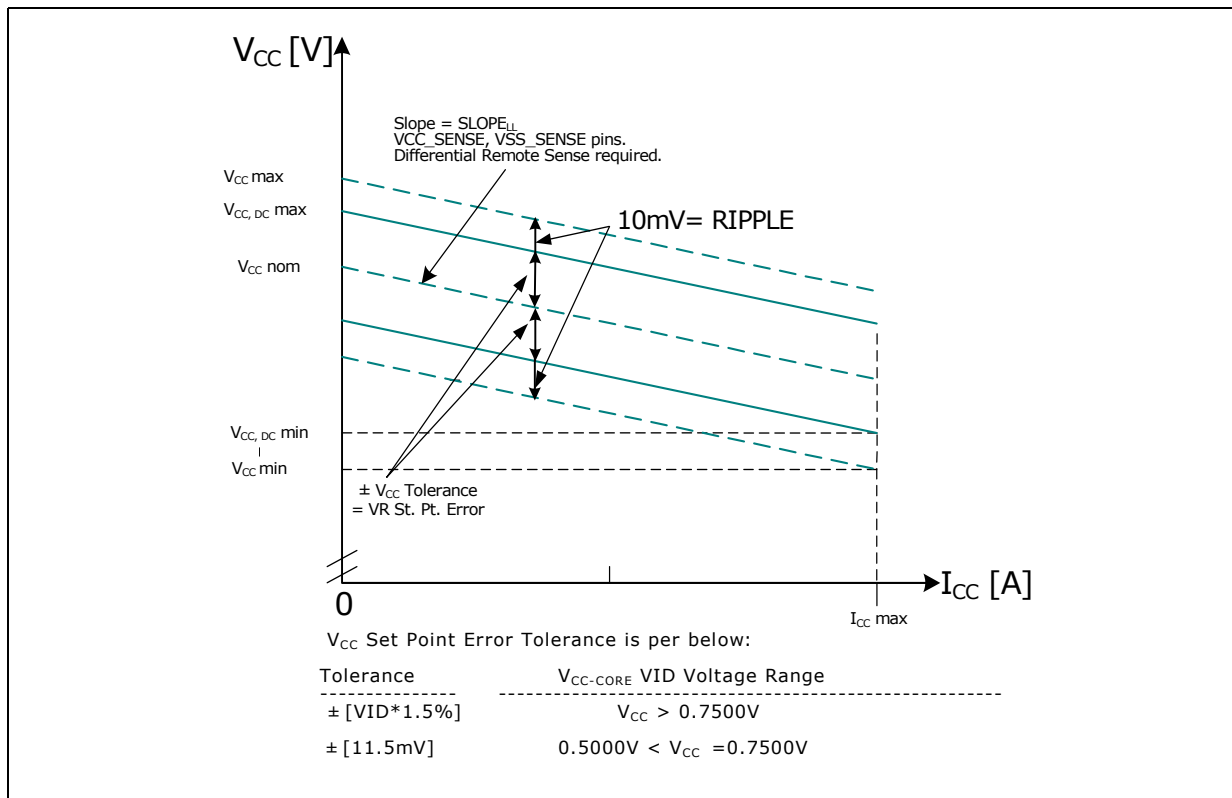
$V_{CC}$ [V]

Slope = $SLOPE_{LL}$
VCC_SENSE, VSS_SENSE pins.
Differential Remote Sense required.

$V_{CC}$ max
$V_{CC,\ DC}$ max
$V_{CC}$ nom

10mV= RIPPLE

$V_{CC,\ DC}$ min
$V_{CC}$ min

± $V_{CC}$ Tolerance
= VR St. Pt. Error

0

$I_{CC}$ [A]

$I_{CC}$ max

$V_{CC}$ Set Point Error Tolerance is per below:

| Tolerance | $V_{CC\text{-}CORE}$ VID Voltage Range |
|---|---|
| ± [VID*1.5%] | $V_{CC}$ > 0.7500V |
| ± [11.5mV] | 0.5000V < $V_{CC}$ =0.7500V |